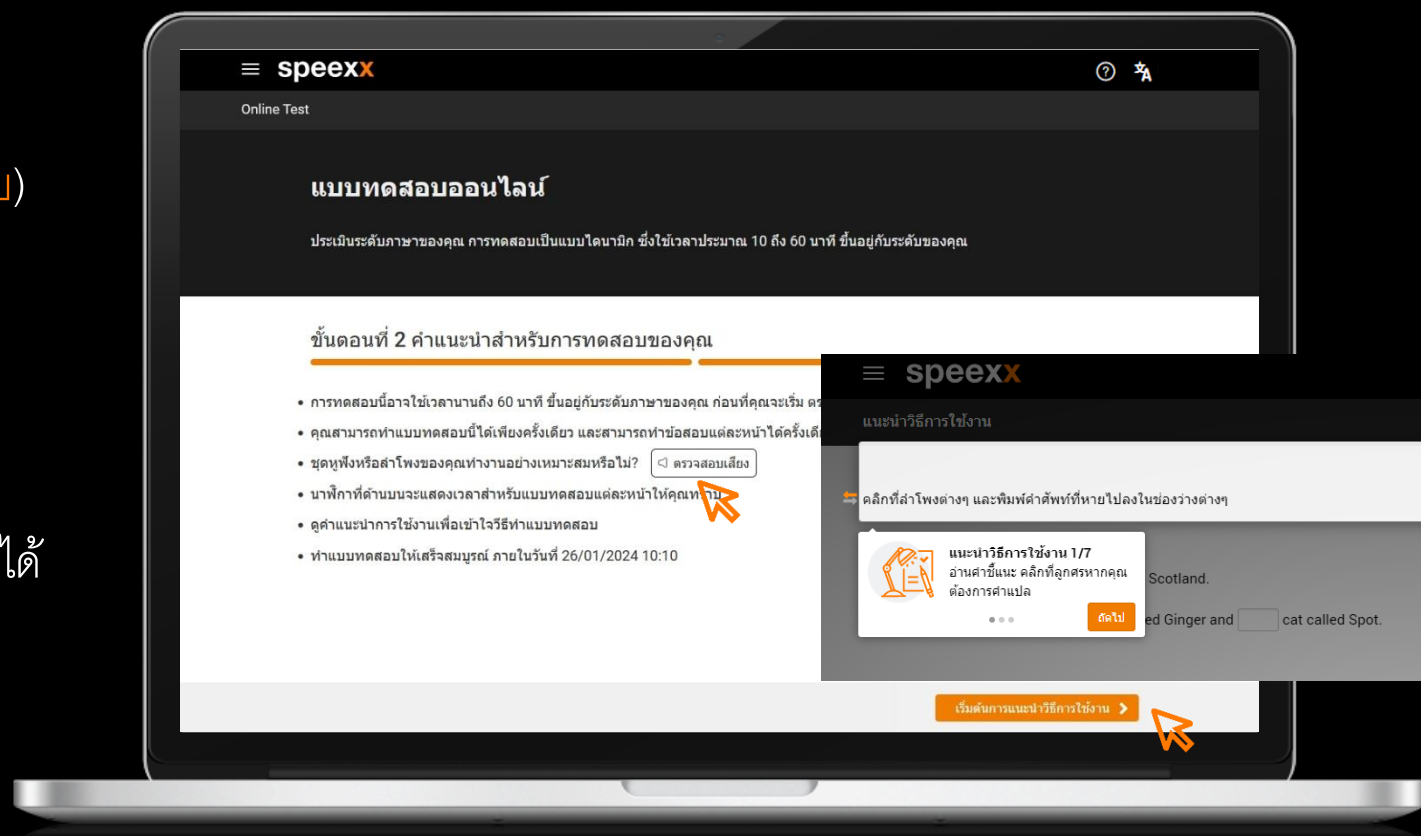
ม)

ได้

speexx

Online Test

แบบทดสอบออนไลน์

ประเมินระดับภาษาของคุณ การทดสอบเป็นแบบไดนามิก ซึ่งใช้เวลาประมาณ 10 ถึง 60 นาที ขึ้นอยู่กับระดับของคุณ

ขั้นตอนที่ 2 คำแนะนำสำหรับการทดสอบของคุณ

• การทดสอบนี้อาจใช้เวลานานถึง 60 นาที ขึ้นอยู่กับระดับภาษาของคุณ ก่อนที่คุณจะเริ่ม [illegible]
• คุณสามารถทำแบบทดสอบนี้ได้เพียงครั้งเดียว และสามารถทำข้อสอบแต่ละหน้าได้ครั้งเดี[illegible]
• ชุดหูฟังหรือลำโพงของคุณทำงานอย่างเหมาะสมหรือไม่? ตรวจสอบเสียง
• นาฬิกาที่ด้านบนจะแสดงเวลาสำหรับแบบทดสอบแต่ละหน้าให้คุณท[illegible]
• ดูคำแนะนำการใช้งานเพื่อเข้าใจวิธีทำแบบทดสอบ
• ทำแบบทดสอบให้เสร็จสมบูรณ์ ภายในวันที่ 26/01/2024 10:10

เริ่มต้นการแนะนำวิธีการใช้งาน

speexx

แนะนำวิธีการใช้งาน

คลิกที่ลำโพงต่างๆ และพิมพ์คำศัพท์ที่หายไปลงในช่องว่างต่างๆ

แนะนำวิธีการใช้งาน 1/7
อ่านคำชี้แนะ คลิกที่ลูกศรหากคุณต้องการคำแปล

ถัดไป

Scotland.

ed Ginger and cat called Spot.